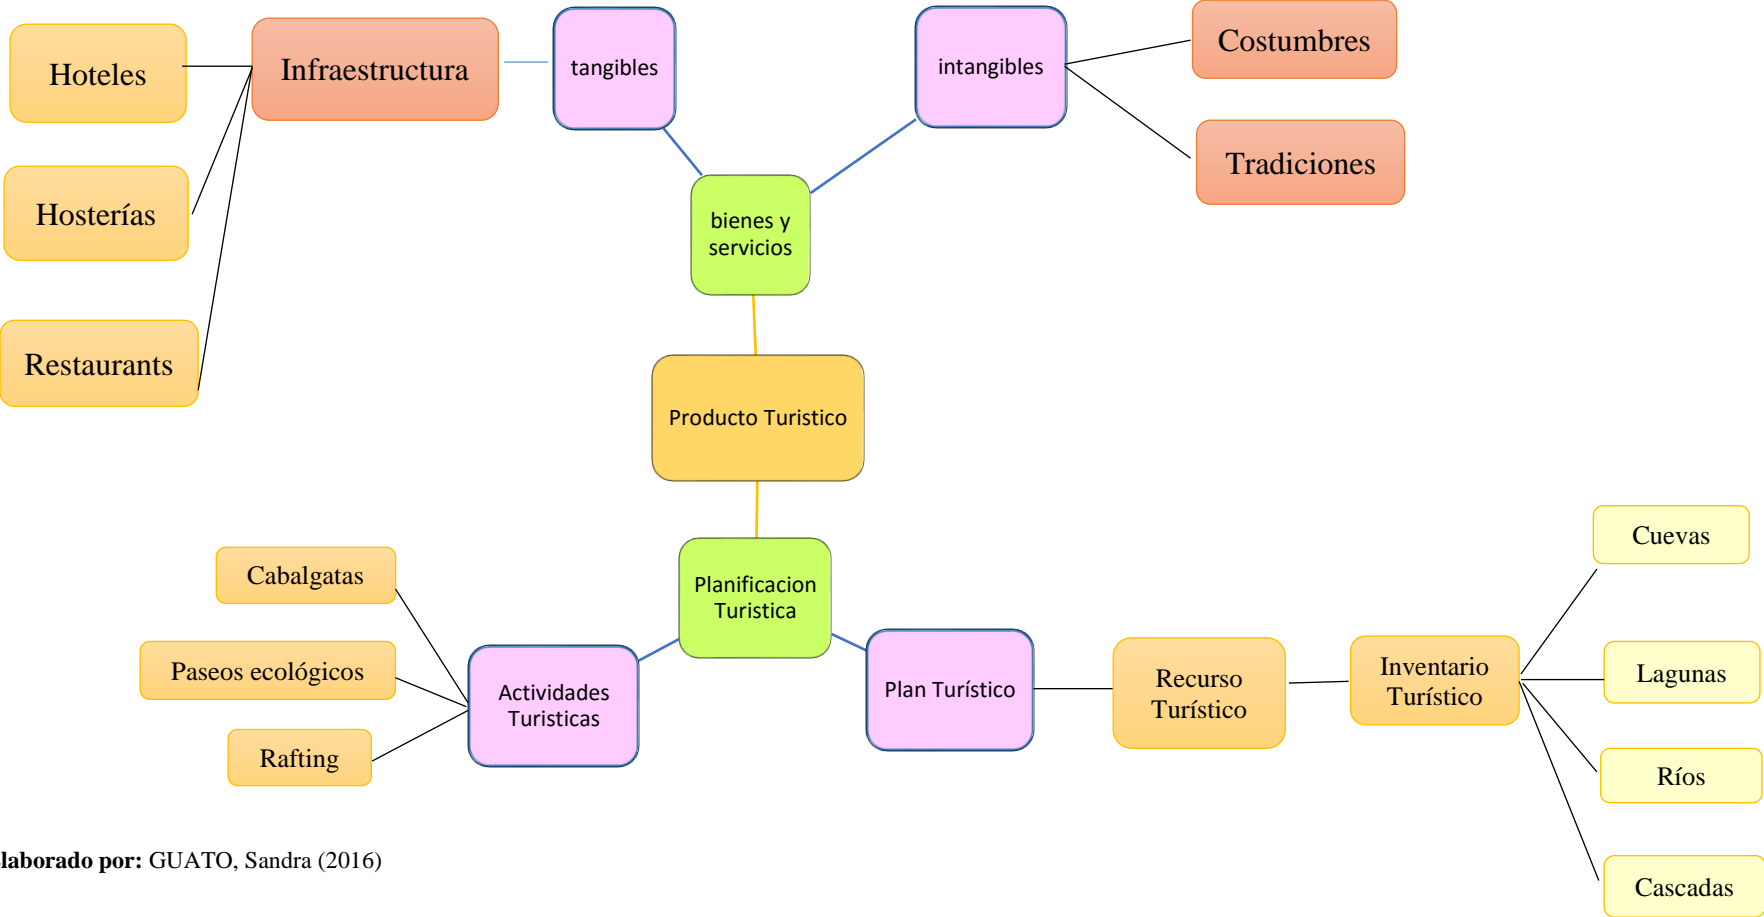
Hoteles

Infraestructura

tangibles

intangibles

Costumbres

Tradiciones

Hosterías

Restaurants

bienes y servicios

Producto Turistico

Planificacion Turistica

Cabalgatas

Paseos ecológicos

Rafting

Actividades Turisticas

Plan Turístico

Recurso Turístico

Inventario Turístico

Cuevas

Lagunas

Ríos

Cascadas

laborado por: GUATO, Sandra (2016)